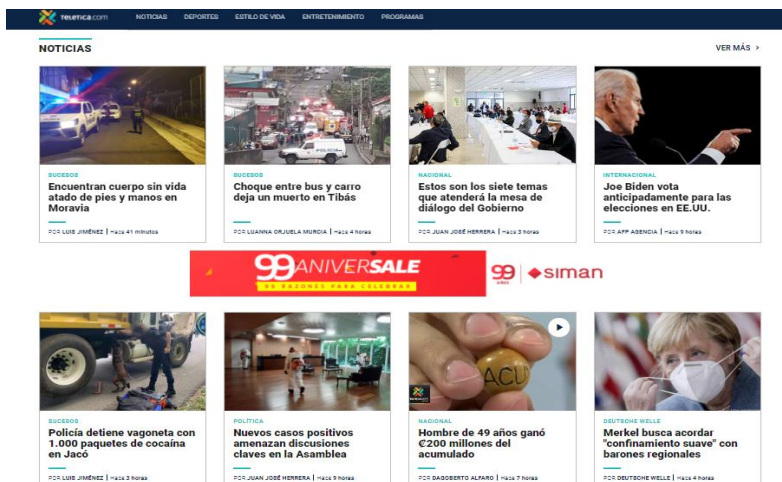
teletica.com NOTICIAS DEPORTES ESTILO DE VIDA ENTRETENIMIENTO PROGRAMAS

NOTICIAS

VER MÁS >

SUCESOS
Encuentran cuerpo sin vida atado de pies y manos en Moravia
POR LUIS JIMÉNEZ | Hace 41 minutos

SUCESOS
Choque entre bus y carro deja un muerto en Tibás
POR LUANNA ORJUELA MURCIA | Hace 4 horas

NACIONAL
Estos son los siete temas que atenderá la mesa de diálogo del Gobierno
POR JUAN JOSÉ HERRERA | Hace 3 horas

INTERNACIONAL
Joe Biden vota anticipadamente para las elecciones en EE.UU.
POR AFP AGENCIA | Hace 9 horas

99 ANIVERSALE
99 RAZONES PARA CELEBRAR
99 AÑOS siman

SUCESOS
Policía detiene vagoneta con 1.000 paquetes de cocaína en Jacó
POR LUIS JIMÉNEZ | Hace 3 horas

POLÍTICA
Nuevos casos positivos amenazan discusiones claves en la Asamblea
POR JUAN JOSÉ HERRERA | Hace 9 horas

NACIONAL
Hombre de 49 años ganó ₡200 millones del acumulado
POR DAGOBERTO ALFARO | Hace 7 horas

DEUTSCHE WELLE
Merkel busca acordar "confinamiento suave" con barones regionales
POR DEUTSCHE WELLE | Hace 4 horas